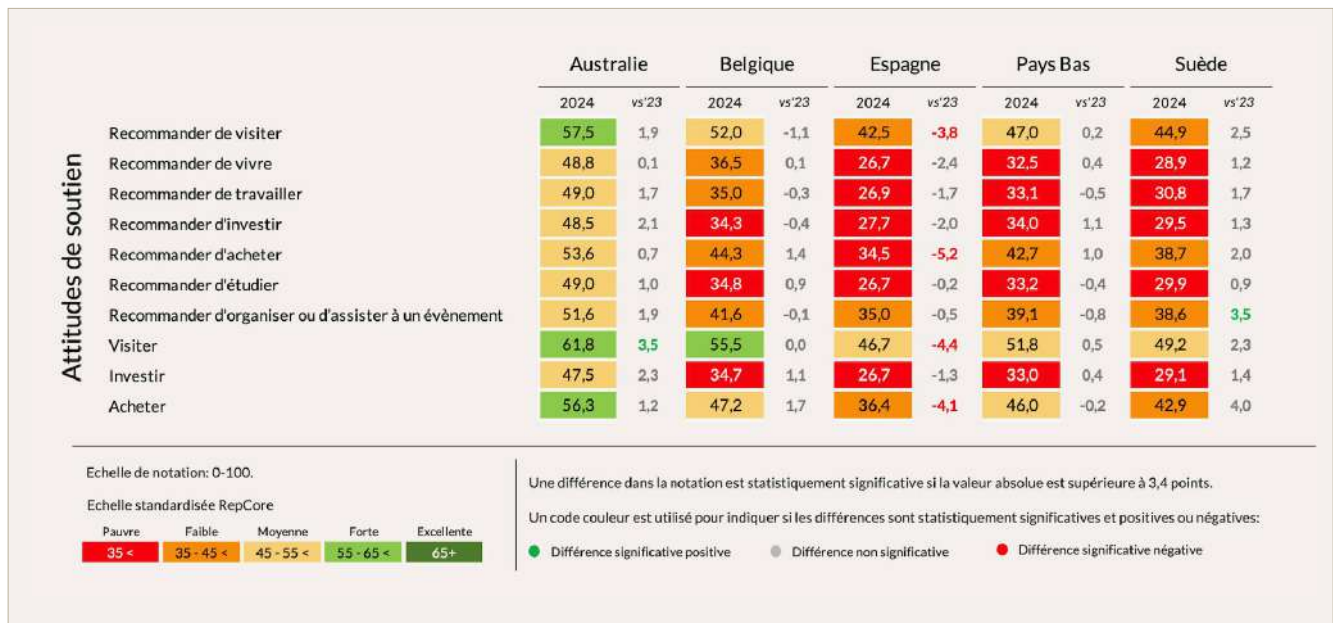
Attitudes de soutien

| | Australie 2024 | Australie vs'23 | Belgique 2024 | Belgique vs'23 | Espagne 2024 | Espagne vs'23 | Pays Bas 2024 | Pays Bas vs'23 | Suède 2024 | Suède vs'23 |
|---|---|---|---|---|---|---|---|---|---|---|
| Recommander de visiter | 57,5 | 1,9 | 52,0 | -1,1 | 42,5 | -3,8 | 47,0 | 0,2 | 44,9 | 2,5 |
| Recommander de vivre | 48,8 | 0,1 | 36,5 | 0,1 | 26,7 | -2,4 | 32,5 | 0,4 | 28,9 | 1,2 |
| Recommander de travailler | 49,0 | 1,7 | 35,0 | -0,3 | 26,9 | -1,7 | 33,1 | -0,5 | 30,8 | 1,7 |
| Recommander d'investir | 48,5 | 2,1 | 34,3 | -0,4 | 27,7 | -2,0 | 34,0 | 1,1 | 29,5 | 1,3 |
| Recommander d'acheter | 53,6 | 0,7 | 44,3 | 1,4 | 34,5 | -5,2 | 42,7 | 1,0 | 38,7 | 2,0 |
| Recommander d'étudier | 49,0 | 1,0 | 34,8 | 0,9 | 26,7 | -0,2 | 33,2 | -0,4 | 29,9 | 0,9 |
| Recommander d'organiser ou d'assister à un évènement | 51,6 | 1,9 | 41,6 | -0,1 | 35,0 | -0,5 | 39,1 | -0,8 | 38,6 | 3,5 |
| Visiter | 61,8 | 3,5 | 55,5 | 0,0 | 46,7 | -4,4 | 51,8 | 0,5 | 49,2 | 2,3 |
| Investir | 47,5 | 2,3 | 34,7 | 1,1 | 26,7 | -1,3 | 33,0 | 0,4 | 29,1 | 1,4 |
| Acheter | 56,3 | 1,2 | 47,2 | 1,7 | 36,4 | -4,1 | 46,0 | -0,2 | 42,9 | 4,0 |

Echelle de notation: 0-100.

Echelle standardisée RepCore

| Pauvre | Faible | Moyenne | Forte | Excellente |
|---|---|---|---|---|
| 35 < | 35 - 45 < | 45 - 55 < | 55 - 65 < | 65+ |

Une différence dans la notation est statistiquement significative si la valeur absolue est supérieure à 3,4 points.

Un code couleur est utilisé pour indiquer si les différences sont statistiquement significatives et positives ou négatives:

Différence significative positive   Différence non significative   Différence significative négative